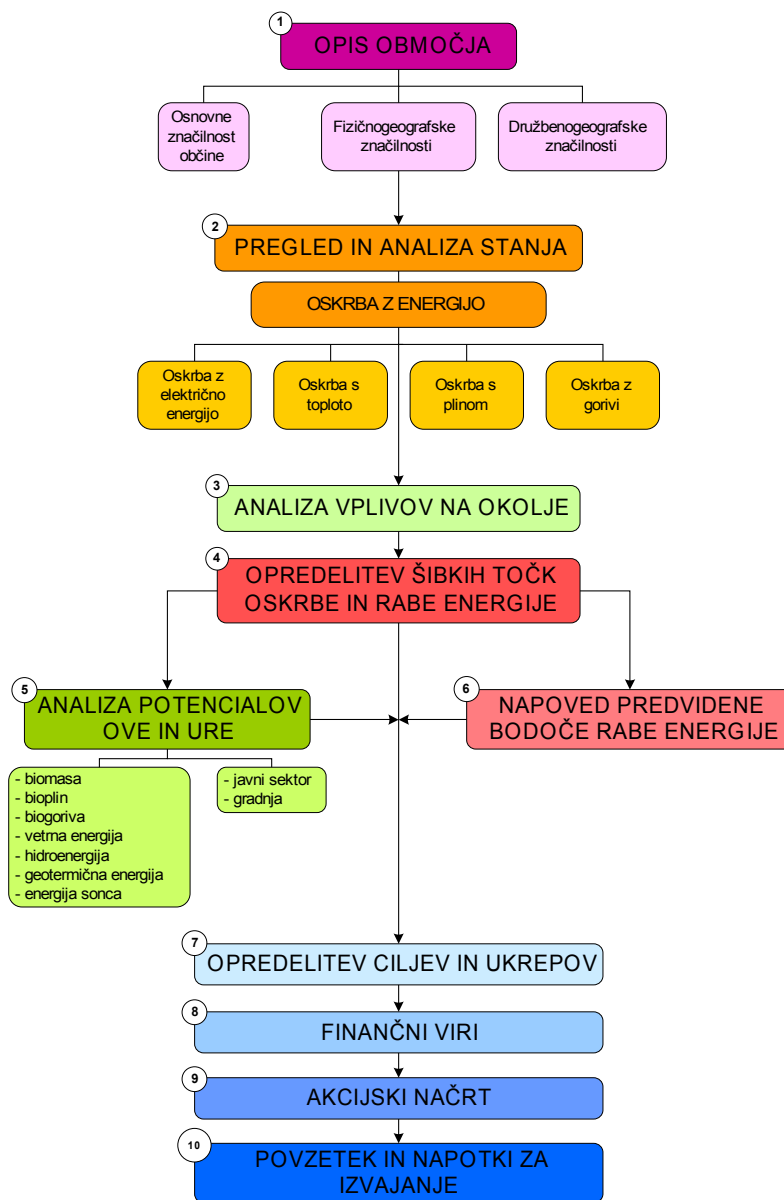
1
OPIS OBMOČJA

Osnovne značilnost občine

Fizičnogeografske značilnosti

Družbenogeografske značilnosti

2
PREGLED IN ANALIZA STANJA

OSKRBA Z ENERGIJO

Oskrba z električno energijo

Oskrba s toploto

Oskrba s plinom

Oskrba z gorivi

3
ANALIZA VPLIVOV NA OKOLJE

4
OPREDELITEV ŠIBKIH TOČK OSKRBE IN RABE ENERGIJE

5
ANALIZA POTENCIALOV OVE IN URE

- biomasa
- bioplin
- biogoriva
- vetrna energija
- hidroenergija
- geotermična energija
- energija sonca

- javni sektor
- gradnja

6
NAPOVED PREDVIDENE BODOČE RABE ENERGIJE

7
OPREDELITEV CILJEV IN UKREPOV

8
FINANČNI VIRI

9
AKCIJSKI NAČRT

10
POVZETEK IN NAPOTKI ZA IZVAJANJE